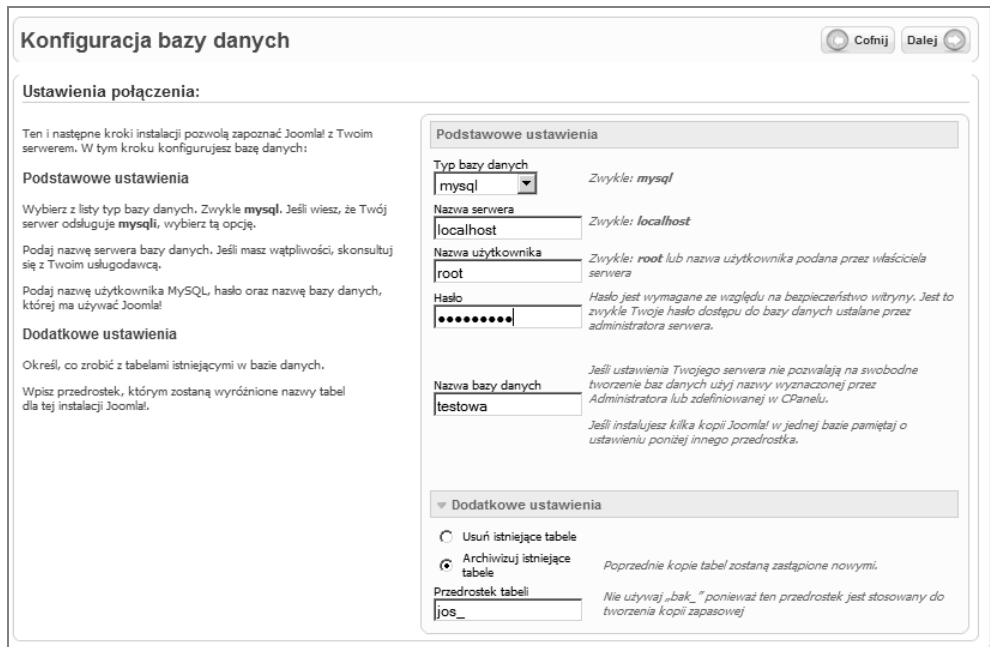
Konfiguracja bazy danych

Cofnij Dalej

Ustawienia połączenia:

Ten i następne kroki instalacji pozwolą zapoznać Joomla! z Twoim serwerem. W tym kroku konfigurujesz bazę danych:

Podstawowe ustawienia

Wybierz z listy typ bazy danych. Zwykle **mysql**. Jeśli wiesz, że Twój serwer odsługuje **mysqli**, wybierz tą opcję.

Podaj nazwę serwera bazy danych. Jeśli masz wątpliwości, skonsultuj się z Twoim usługodawcą.

Podaj nazwę użytkownika MySQL, hasło oraz nazwę bazy danych, której ma używać Joomla!

Dodatkowe ustawienia

Określ, co zrobić z tabelami istniejącymi w bazie danych.

Wpisz przedrostek, którym zostaną wyróżnione nazwy tabel dla tej instalacji Joomla!.

Podstawowe ustawienia

Typ bazy danych
mysql
Zwykle: **mysql**

Nazwa serwera
localhost
Zwykle: **localhost**

Nazwa użytkownika
root
Zwykle: **root** lub nazwa użytkownika podana przez właściciela serwera

Hasło
•••••••••
Hasło jest wymagane ze względu na bezpieczeństwo witryny. Jest to zwykle Twoje hasło dostępu do bazy danych ustalane przez administratora serwera.

Nazwa bazy danych
testowa
Jeśli ustawienia Twojego serwera nie pozwalają na swobodne tworzenie baz danych użyj nazwy wyznaczonej przez Administratora lub zdefiniowanej w CPanelu.

Jeśli instalujesz kilka kopii Joomla! w jednej bazie pamiętaj o ustawieniu poniżej innego przedrostka.

Dodatkowe ustawienia

Usuń istniejące tabele

Archiwizuj istniejące tabele
Poprzednie kopie tabel zostaną zastąpione nowymi.

Przedrostek tabeli
jos_
Nie używaj „bak_" ponieważ ten przedrostek jest stosowany do tworzenia kopii zapasowej